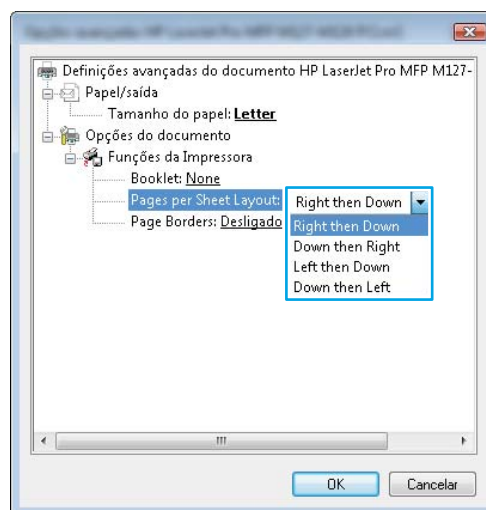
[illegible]

Definições avançadas do documento HP LaserJet Pro MFP M127-
Papel/saída
Tamanho do papel: Letter
Opções do documento
Funções da Impressora
Booklet: None
Pages per Sheet Layout: Right then Down
Page Borders: Desligado

Right then Down
Down then Right
Left then Down
Down then Left

OK
Cancelar